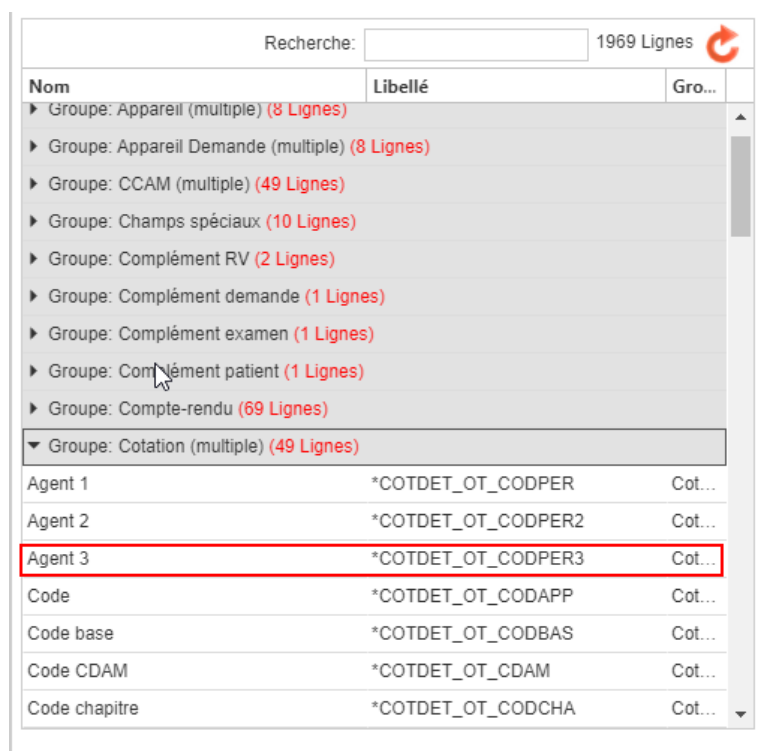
Recherche: 1969 Lignes

| Nom | Libellé | Gro... |
|---|---|---|
| Groupe: Appareil (multiple) (8 Lignes) | | |
| Groupe: Appareil Demande (multiple) (8 Lignes) | | |
| Groupe: CCAM (multiple) (49 Lignes) | | |
| Groupe: Champs spéciaux (10 Lignes) | | |
| Groupe: Complément RV (2 Lignes) | | |
| Groupe: Complément demande (1 Lignes) | | |
| Groupe: Complément examen (1 Lignes) | | |
| Groupe: Complément patient (1 Lignes) | | |
| Groupe: Compte-rendu (69 Lignes) | | |
| Groupe: Cotation (multiple) (49 Lignes) | | |
| Agent 1 | *COTDET_OT_CODPER | Cot... |
| Agent 2 | *COTDET_OT_CODPER2 | Cot... |
| Agent 3 | *COTDET_OT_CODPER3 | Cot... |
| Code | *COTDET_OT_CODAPP | Cot... |
| Code base | *COTDET_OT_CODBAS | Cot... |
| Code CDAM | *COTDET_OT_CDAM | Cot... |
| Code chapitre | *COTDET_OT_CODCHA | Cot... |